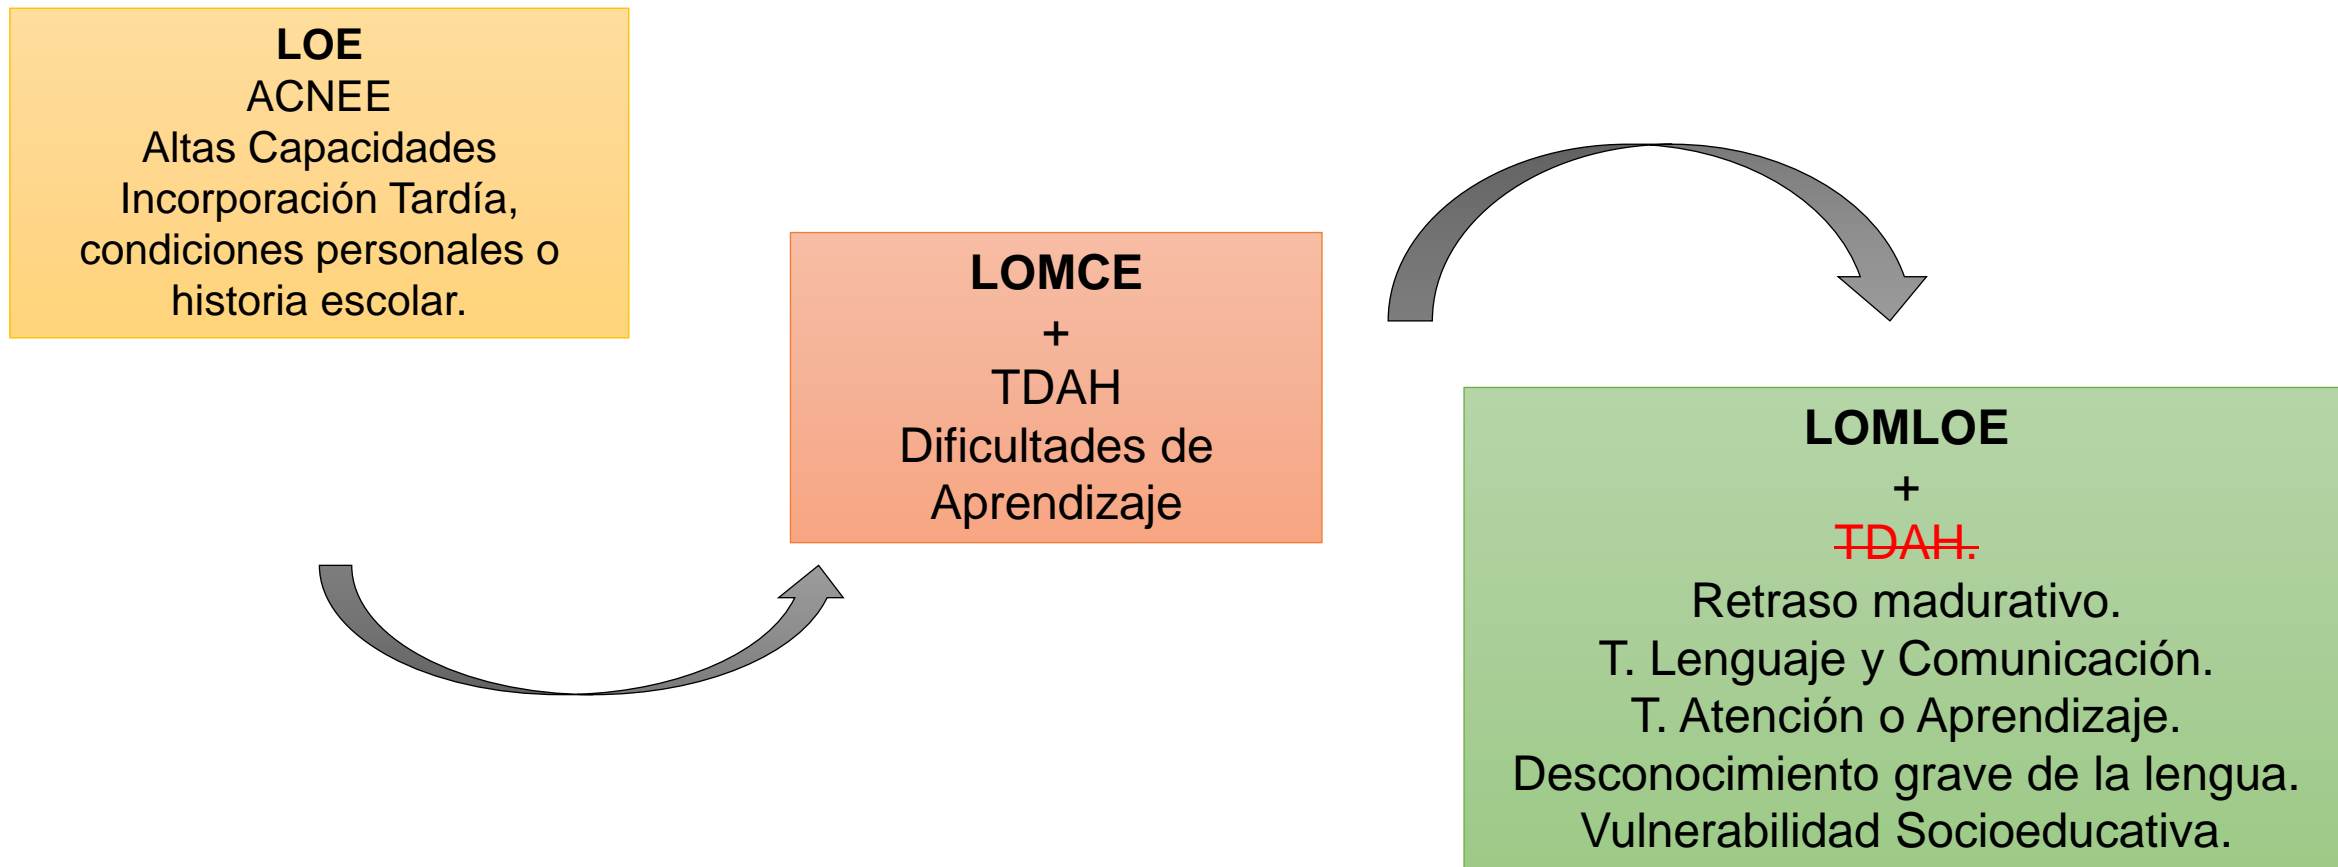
LOE
ACNEE
Altas Capacidades
Incorporación Tardía, condiciones personales o historia escolar.

LOMCE
+
TDAH
Dificultades de Aprendizaje

LOMLOE
+
~~TDAH.~~
Retraso madurativo.
T. Lenguaje y Comunicación.
T. Atención o Aprendizaje.
Desconocimiento grave de la lengua.
Vulnerabilidad Socioeducativa.